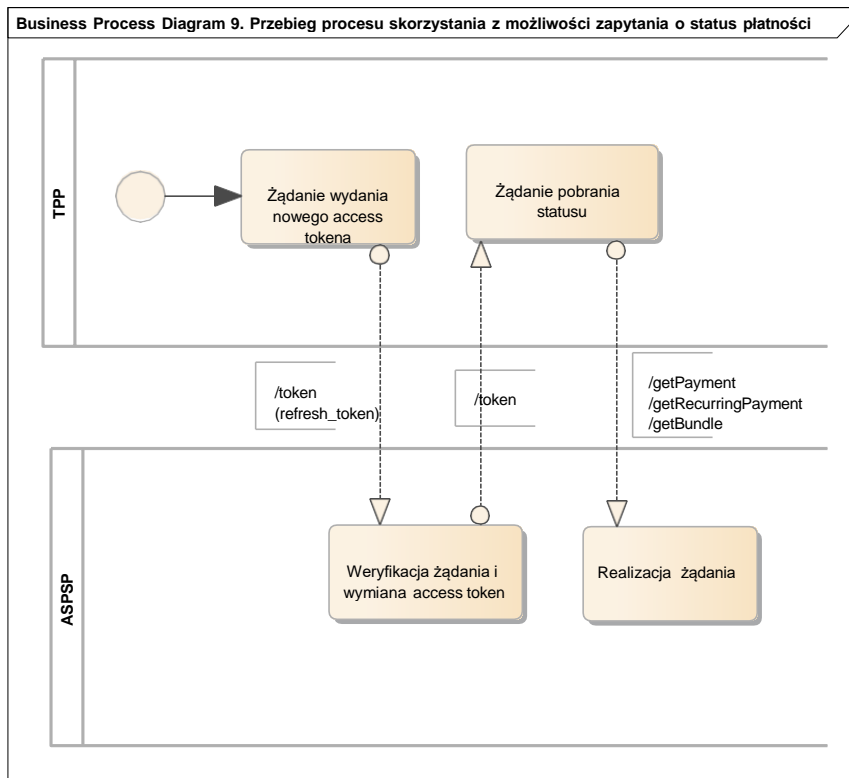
Business Process Diagram 9. Przebieg procesu skorzystania z możliwości zapytania o status płatności

TPP

Żądanie wydania nowego access tokena

Żądanie pobrania statusu

/token (refresh_token)

/token

/getPayment
/getRecurringPayment
/getBundle

ASPSP

Weryfikacja żądania i wymiana access token

Realizacja żądania